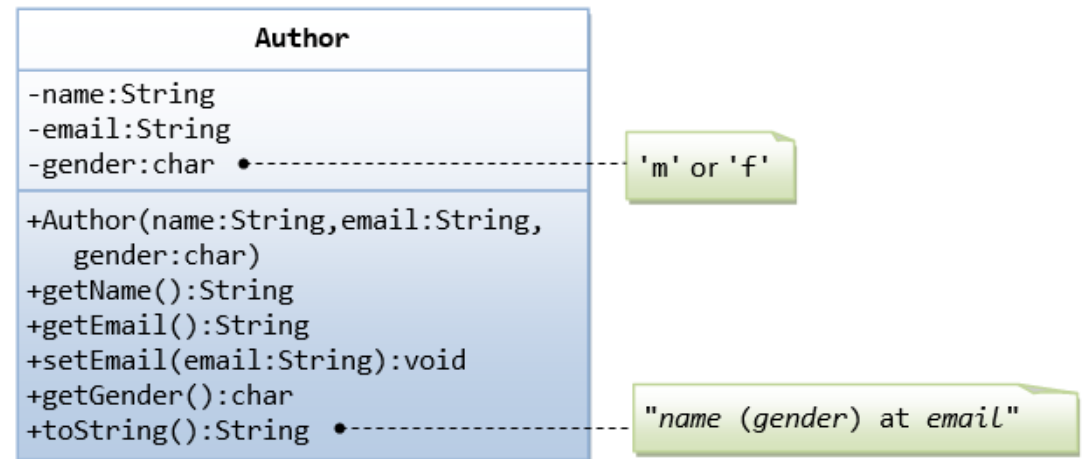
Author

-name:String
-email:String
-gender:char

'm' or 'f'

+Author(name:String,email:String, gender:char)
+getName():String
+getEmail():String
+setEmail(email:String):void
+getGender():char
+toString():String

"name (gender) at email"